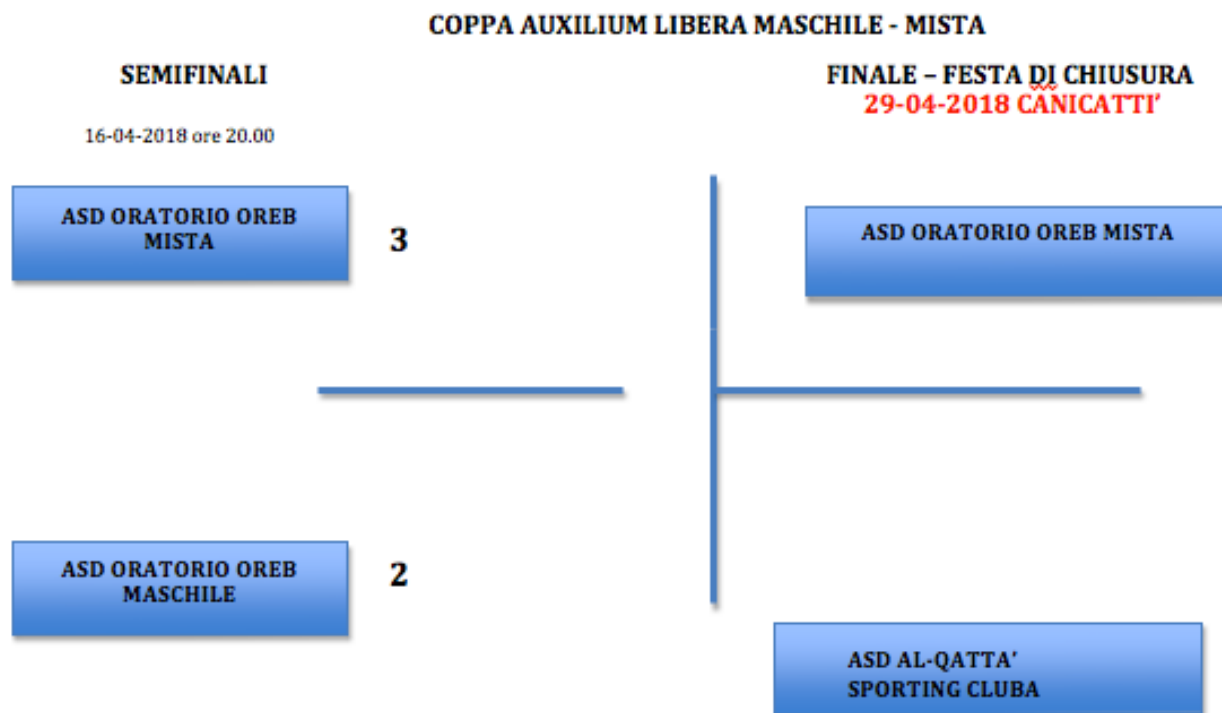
COPPA AUXILIUM LIBERA MASCHILE - MISTA

SEMIFINALI

16-04-2018 ore 20.00

FINALE – FESTA DI CHIUSURA
29-04-2018 CANICATTI'

ASD ORATORIO OREB MISTA

3

ASD ORATORIO OREB MISTA

ASD ORATORIO OREB MASCHILE

2

ASD AL-QATTA' SPORTING CLUBA